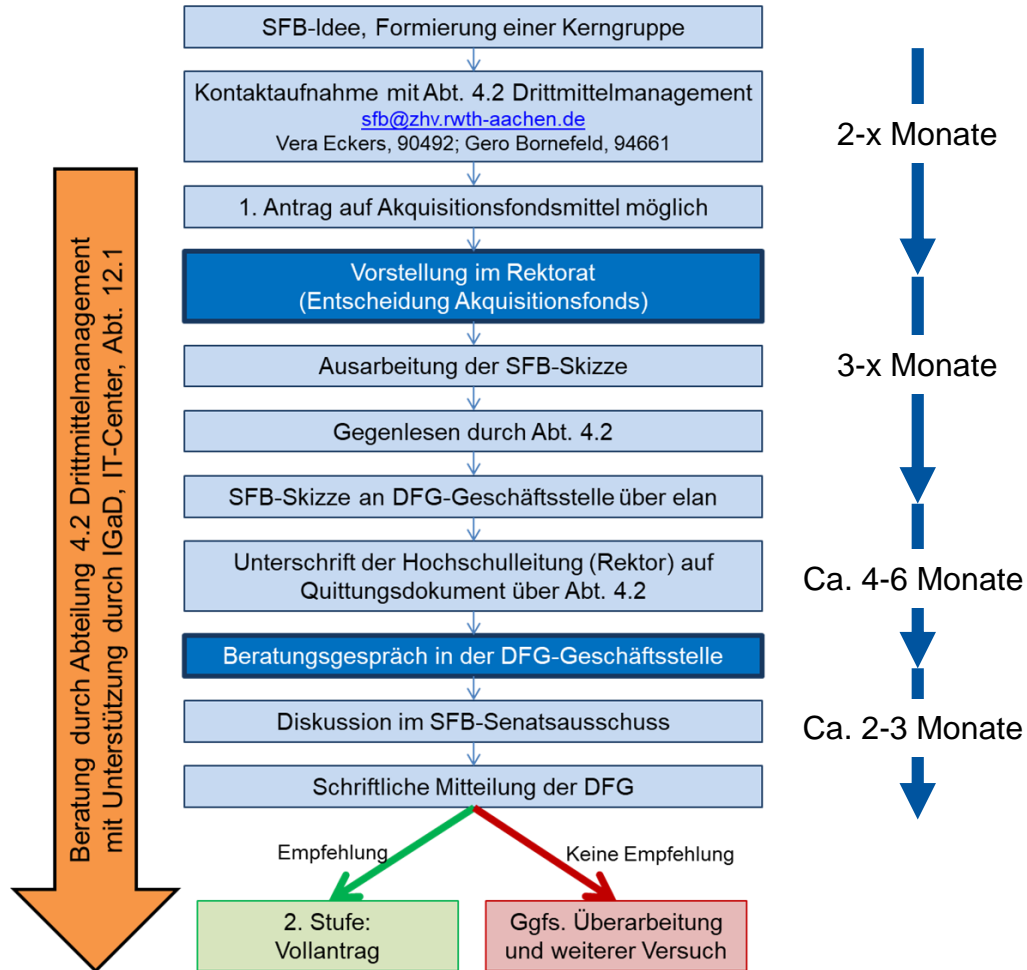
SFB-Idee, Formierung einer Kerngruppe

Kontaktaufnahme mit Abt. 4.2 Drittmittelmanagement
sfb@zhv.rwth-aachen.de
Vera Eckers, 90492; Gero Bornefeld, 94661

1. Antrag auf Akquisitionsfondsmittel möglich

Vorstellung im Rektorat
(Entscheidung Akquisitionsfonds)

Ausarbeitung der SFB-Skizze

Gegenlesen durch Abt. 4.2

SFB-Skizze an DFG-Geschäftsstelle über elan

Unterschrift der Hochschulleitung (Rektor) auf Quittungsdokument über Abt. 4.2

Beratungsgespräch in der DFG-Geschäftsstelle

Diskussion im SFB-Senatsausschuss

Schriftliche Mitteilung der DFG

Empfehlung

Keine Empfehlung

2. Stufe:
Vollantrag

Ggfs. Überarbeitung und weiterer Versuch

2-x Monate

3-x Monate

Ca. 4-6 Monate

Ca. 2-3 Monate

Beratung durch Abteilung 4.2 Drittmittelmanagement mit Unterstützung durch IGaD, IT-Center, Abt. 12.1